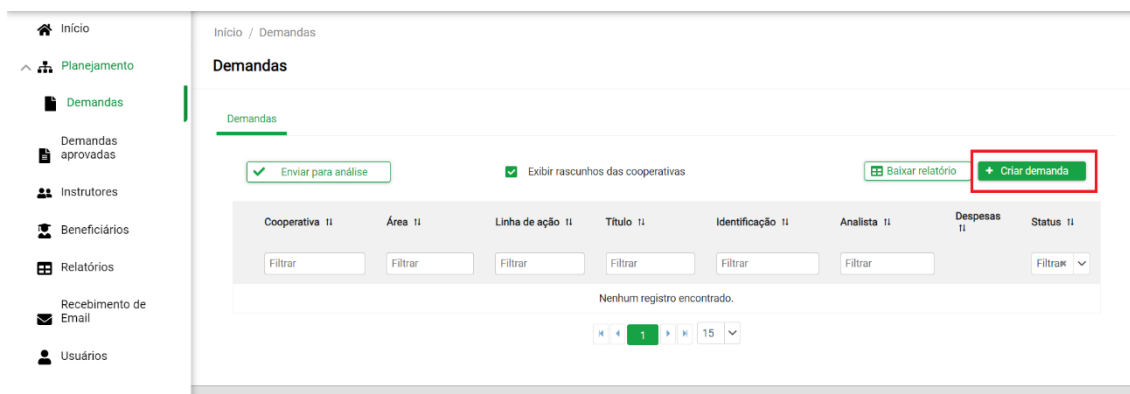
Início

Planejamento

Demandas

Demandas aprovadas

Instrutores

Beneficiários

Relatórios

Recebimento de Email

Usuários

Início / Demandas

Demandas

Demandas

Enviar para análise

Exibir rascunhos das cooperativas

Baixar relatório

+ Criar demanda

| Cooperativa ⇅ | Área ⇅ | Linha de ação ⇅ | Título ⇅ | Identificação ⇅ | Analista ⇅ | Despesas ⇅ | Status ⇅ |
|---|---|---|---|---|---|---|---|
| Filtrar | Filtrar | Filtrar | Filtrar | Filtrar | Filtrar | | Filtrar |

Nenhum registro encontrado.

1 15